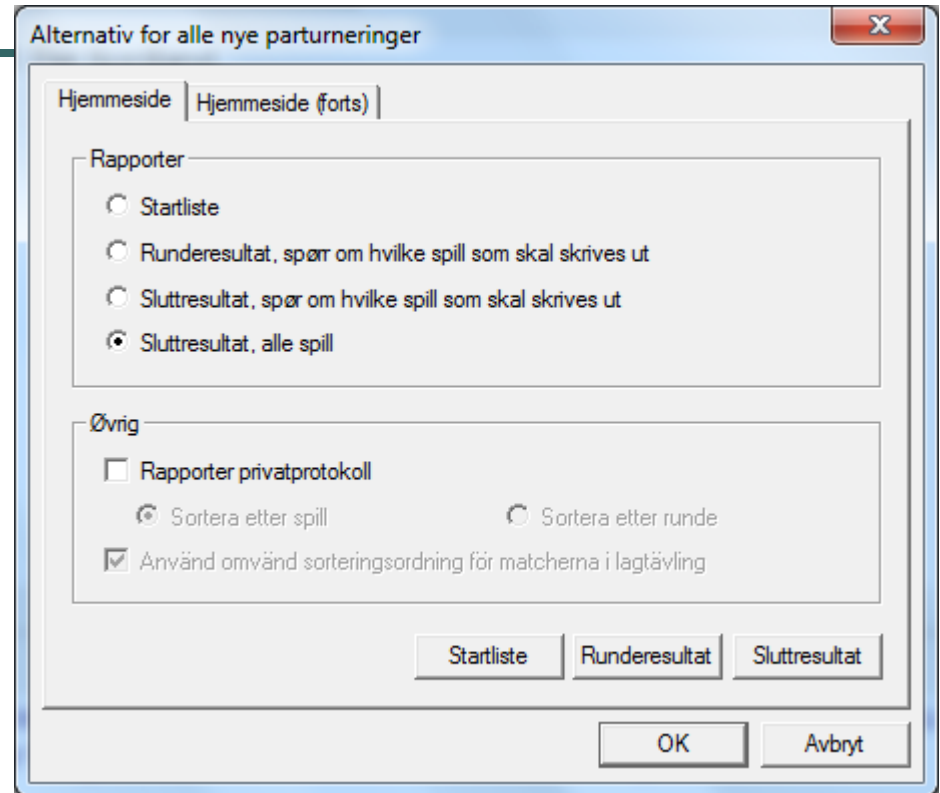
Alternativ for alle nye parturneringer

Hjemmeside | Hjemmeside (forts)

Rapporter

Startliste

Runderesultat, spørr om hvilke spill som skal skrives ut

Sluttresultat, spør om hvilke spill som skal skrives ut

Sluttresultat, alle spill

Øvrig

Rapporter privatprotokoll

Sortera etter spill

Sortera etter runde

Använd omvänd sorteringsordning för matcherna i lagtävling

Startliste

Runderesultat

Sluttresultat

OK

Avbryt